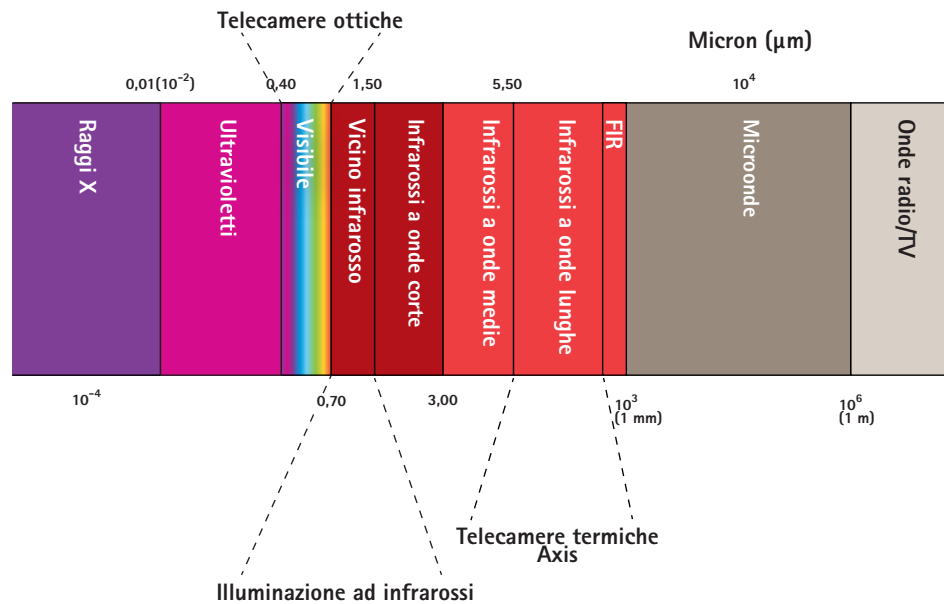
Telecamere ottiche

Micron (µm)

0,01($10^{-2}$)

0,40

1,50

5,50

$10^4$

Raggi X

Ultravioletti

Visibile

Vicino infrarosso

Infrarossi a onde corte

Infrarossi a onde medie

Infrarossi a onde lunghe

FIR

Microonde

Onde radio/TV

$10^{-4}$

0,70

3,00

$10^3$ (1 mm)

$10^6$ (1 m)

Telecamere termiche Axis

Illuminazione ad infrarossi